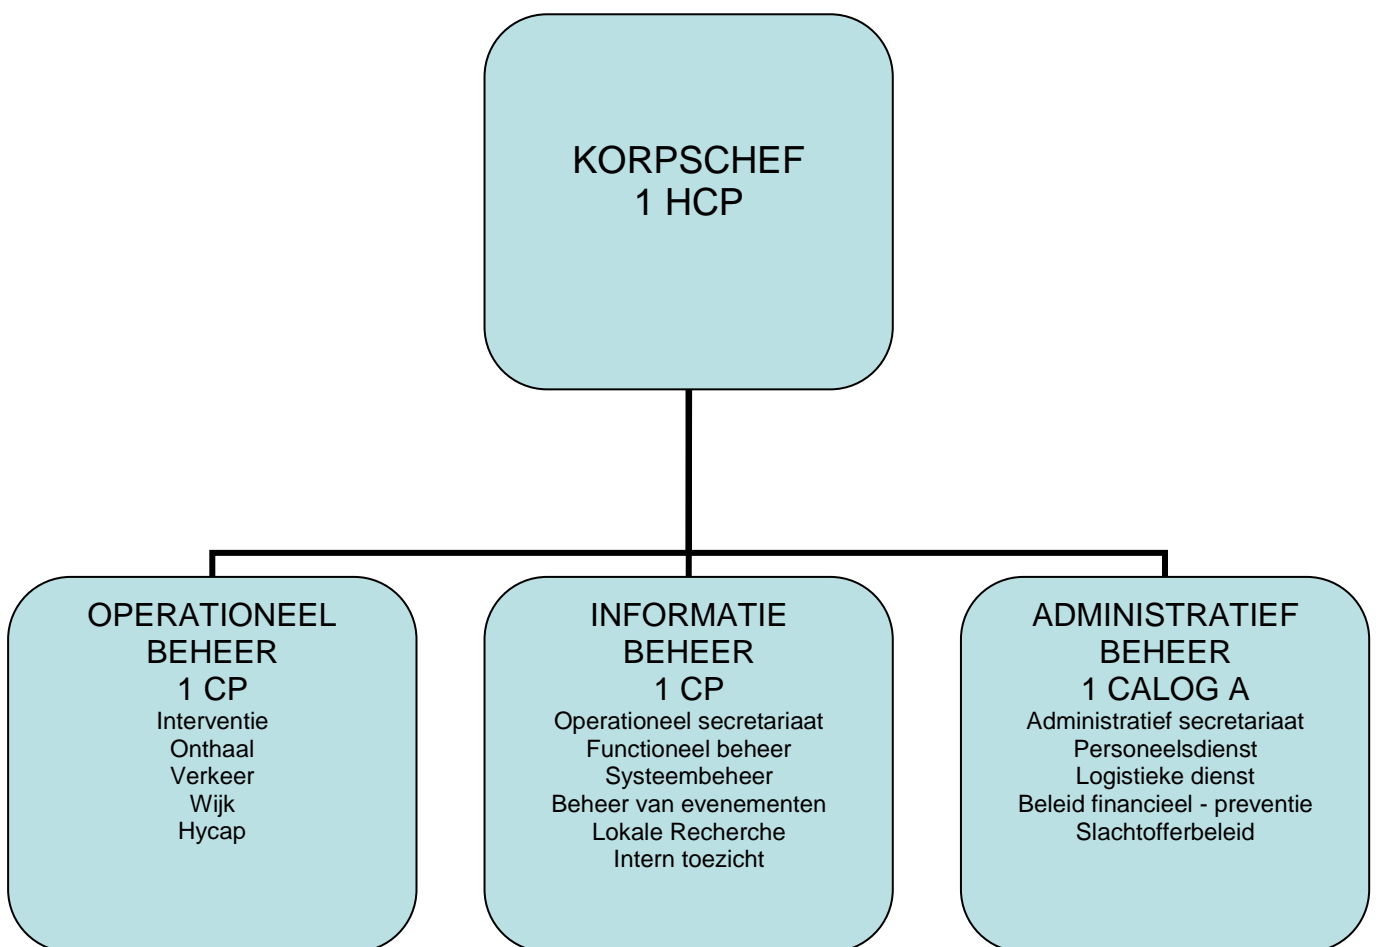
KORPSCHEF
1 HCP

OPERATIONEEL
BEHEER
1 CP
Interventie
Onthaal
Verkeer
Wijk
Hycap

INFORMATIE
BEHEER
1 CP
Operationeel secretariaat
Functioneel beheer
Systeembeheer
Beheer van evenementen
Lokale Recherche
Intern toezicht

ADMINISTRATIEF
BEHEER
1 CALOG A
Administratief secretariaat
Personeelsdienst
Logistieke dienst
Beleid financieel - preventie
Slachtofferbeleid